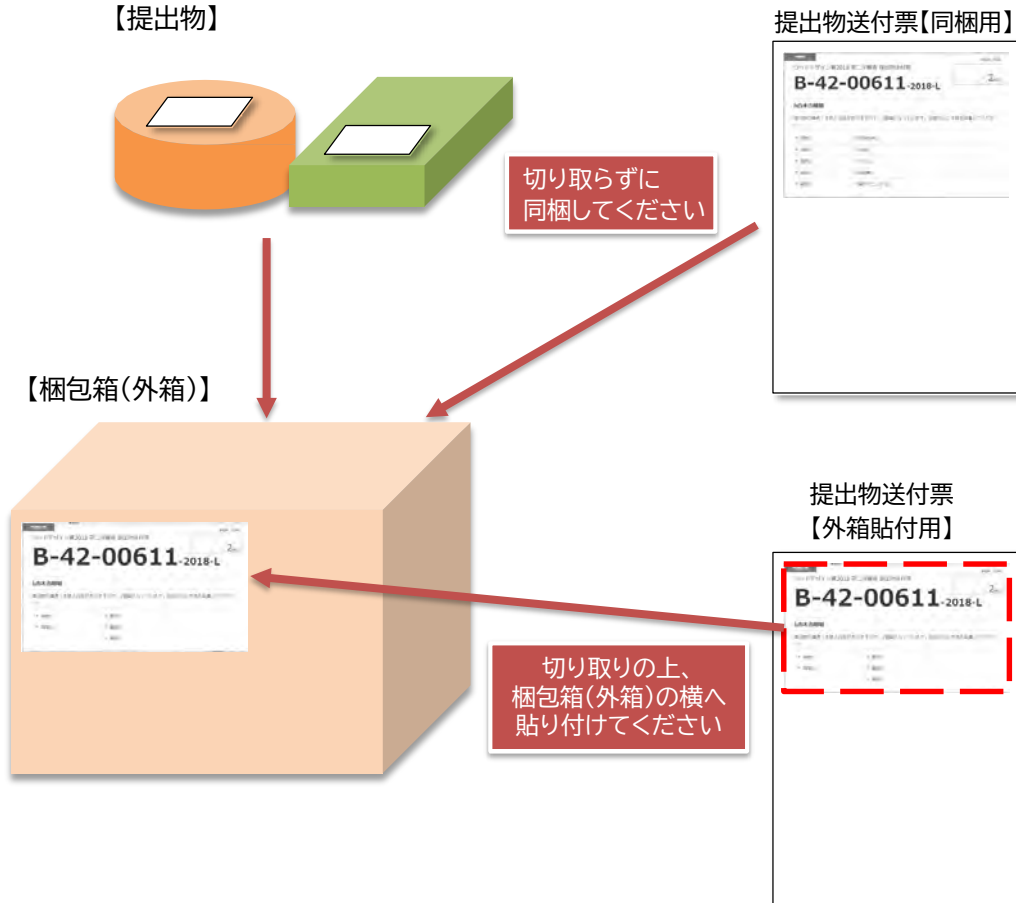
【提出物】

提出物送付票【同梱用】

B-42-00611-2018-L

切り取らずに
同梱してください

【梱包箱(外箱)】

B-42-00611-2018-L

提出物送付票
【外箱貼付用】

B-42-00611-2018-L

切り取りの上、
梱包箱(外箱)の横へ
貼り付けてください